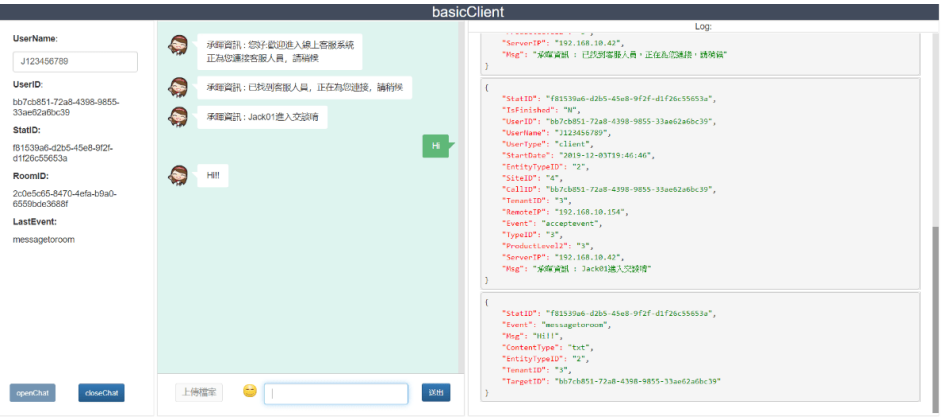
basicClient

UserName:

J123456789

UserID:

bb7cb851-72a8-4398-9855-33ae62a6bc39

StatID:

f81539a6-d2b5-45e8-9f2f-d1f26c55653a

RoomID:

2c0e5c65-8470-4efa-b9a0-6559bde3688f

LastEvent:

messagetoroom

openChat closeChat

承暉資訊：您好,歡迎進入線上客服系統 正為您連接客服人員，請稍候

承暉資訊：已找到客服人員，正在為您連接，請稍候

承暉資訊：Jack01進入交談Hi

Hi

Hi!!

上傳檔案 送出

Log:

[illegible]
"ServerIP": "192.168.10.42",
"Msg": "承暉資訊 : 已找到客服人員，正在為您連接，請稍候"
}

{
"StatID": "f81539a6-d2b5-45e8-9f2f-d1f26c55653a",
"IsFinished": "N",
"UserID": "bb7cb851-72a8-4398-9855-33ae62a6bc39",
"UserName": "J123456789",
"UserType": "client",
"StartDate": "2019-12-03T19:46:46",
"EntityTypeID": "2",
"SiteID": "4",
"CallID": "bb7cb851-72a8-4398-9855-33ae62a6bc39",
"TenantID": "3",
"RemoteIP": "192.168.10.154",
"Event": "acceptevent",
"TypeID": "3",
"ProductLevel2": "3",
"ServerIP": "192.168.10.42",
"Msg": "承暉資訊 : Jack01進入交談嗨"
}

{
"StatID": "f81539a6-d2b5-45e8-9f2f-d1f26c55653a",
"Event": "messagetoroom",
"Msg": "Hi!!",
"ContentType": "txt",
"EntityTypeID": "2",
"TenantID": "3",
"TargetID": "bb7cb851-72a8-4398-9855-33ae62a6bc39"
}